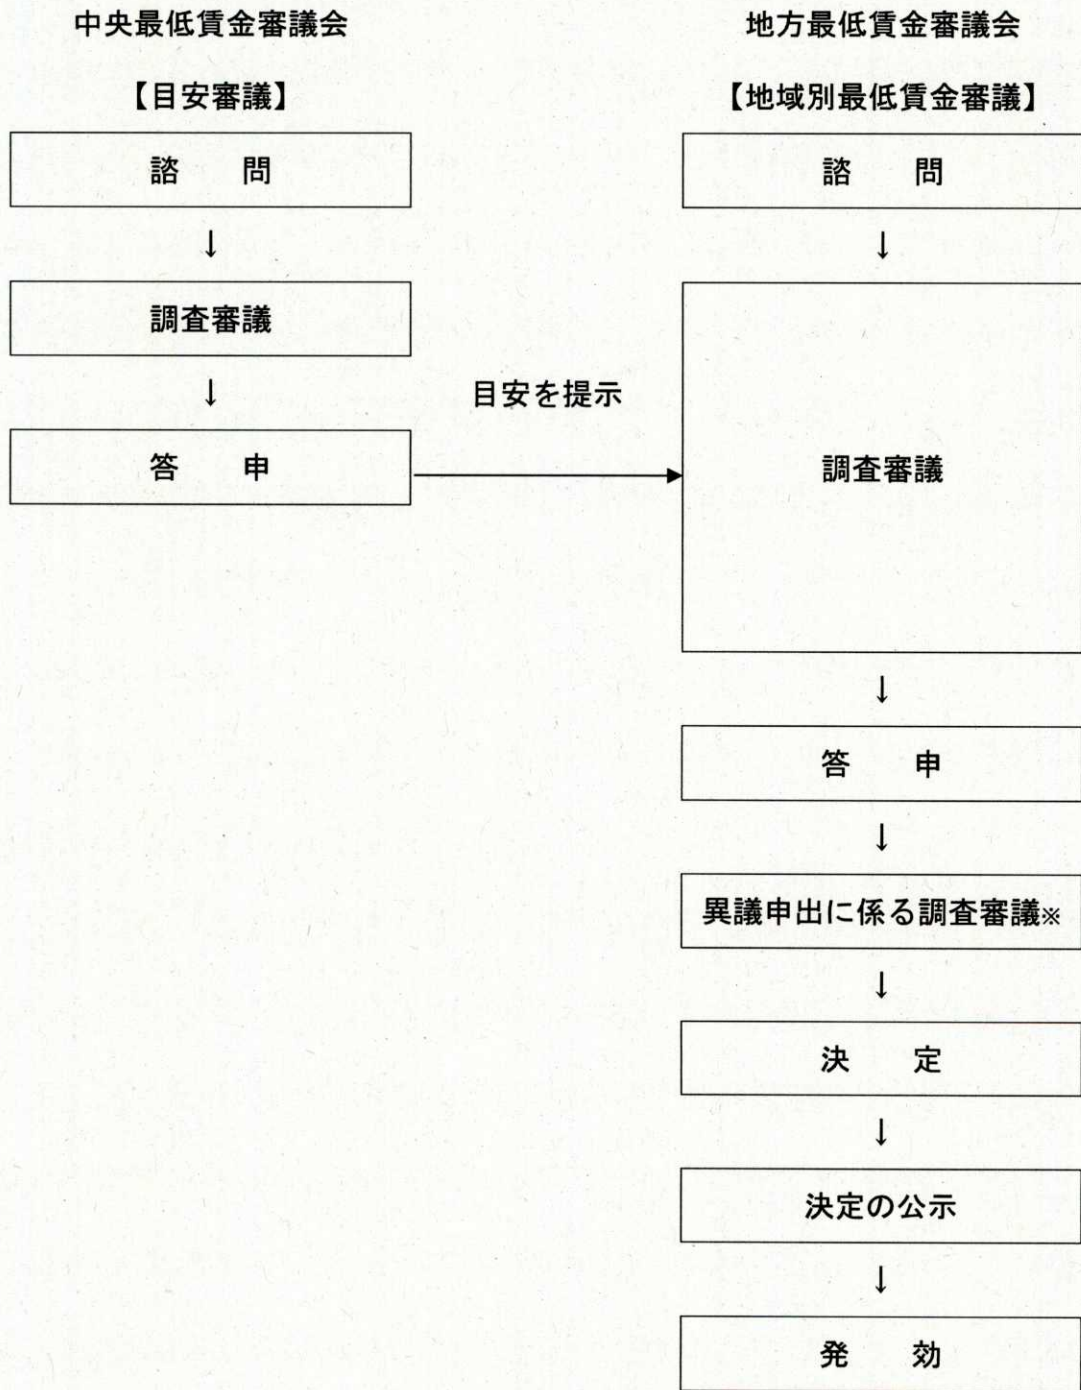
中央最低賃金審議会

【目安審議】

諮　問

↓

調査審議

↓

答　申

目安を提示

地方最低賃金審議会

【地域別最低賃金審議】

諮　問

↓

調査審議

↓

答　申

↓

異議申出に係る調査審議※

↓

決　定

↓

決定の公示

↓

発　効